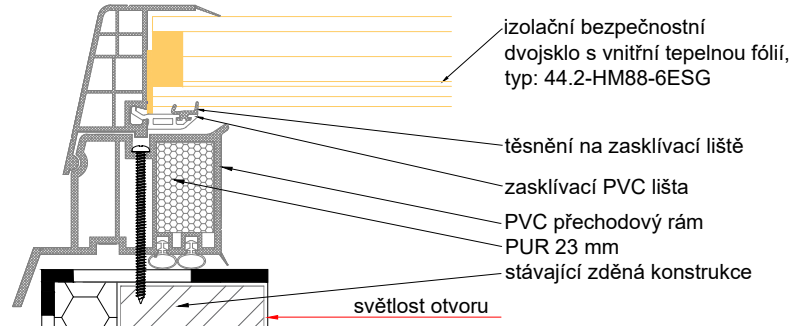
izolační bezpečnostní dvojsklo s vnitřní tepelnou fólií, typ: 44.2-HM88-6ESG

těsnění na zasklívací liště

zasklívací PVC lišta

PVC přechodový rám

PUR 23 mm

stávající zděná konstrukce

světlost otvoru